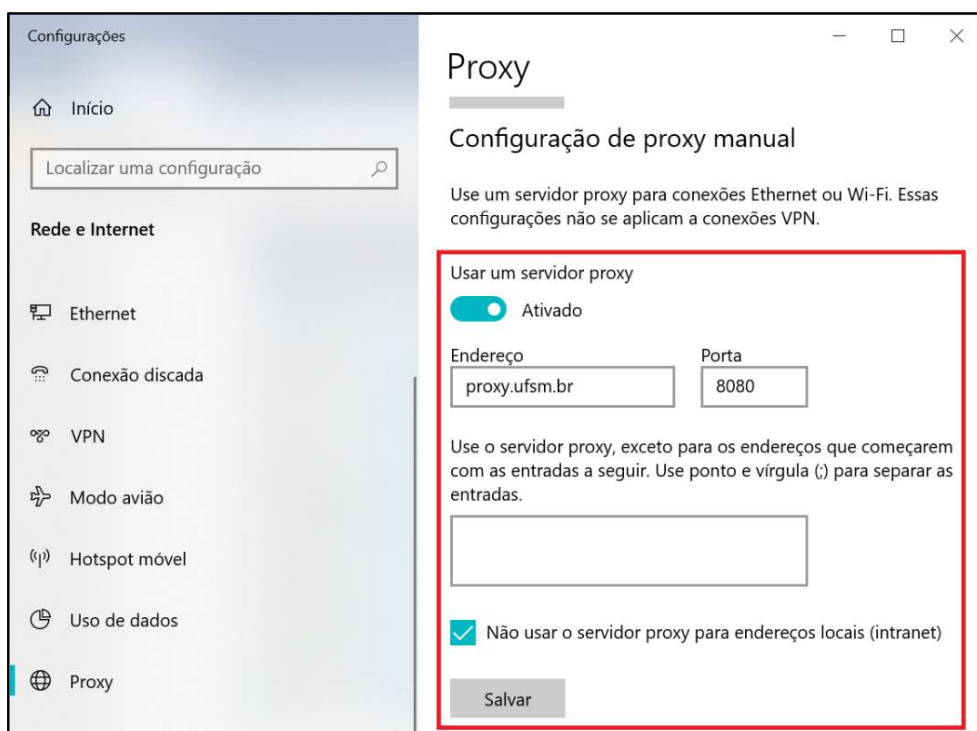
Configurações

Início

Localizar uma configuração

Rede e Internet

Ethernet

Conexão discada

VPN

Modo avião

Hotspot móvel

Uso de dados

Proxy

Proxy

Configuração de proxy manual

Use um servidor proxy para conexões Ethernet ou Wi-Fi. Essas configurações não se aplicam a conexões VPN.

Usar um servidor proxy

Ativado

Endereço

proxy.ufsm.br

Porta

8080

Use o servidor proxy, exceto para os endereços que começarem com as entradas a seguir. Use ponto e vírgula (;) para separar as entradas.

Não usar o servidor proxy para endereços locais (intranet)

Salvar